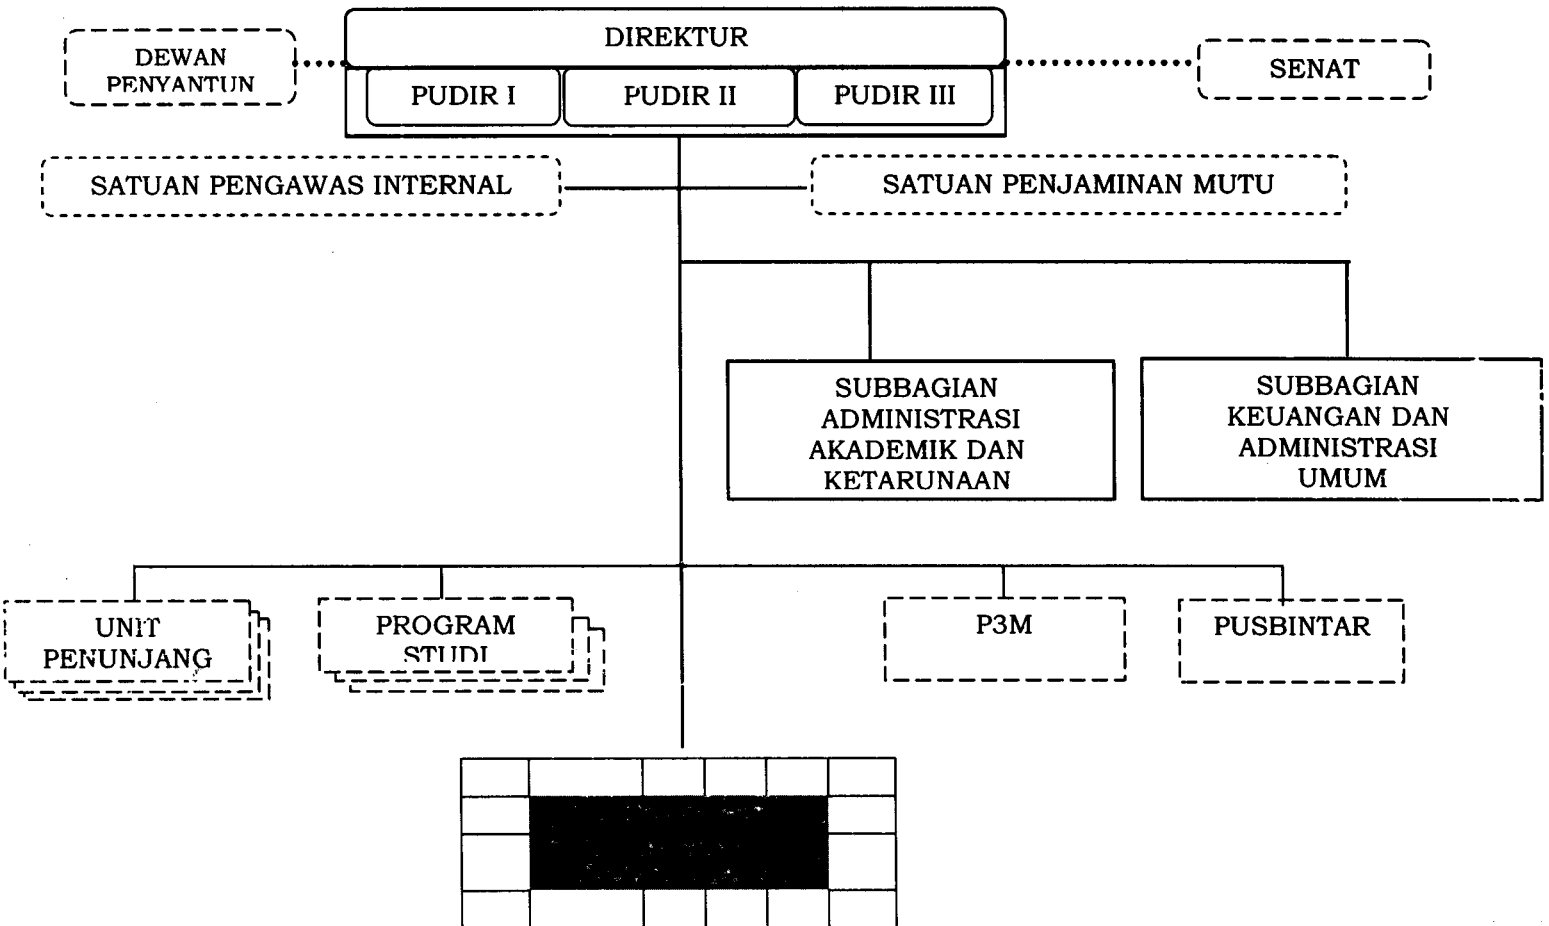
DEWAN PENYANTUN

DIREKTUR

PUDIR I

PUDIR II

PUDIR III

SENAT

SATUAN PENGAWAS INTERNAL

SATUAN PENJAMINAN MUTU

SUBBAGIAN ADMINISTRASI AKADEMIK DAN KETARUNAAN

SUBBAGIAN KEUANGAN DAN ADMINISTRASI UMUM

UNIT PENUNJANG

PROGRAM STUDI

P3M

PUSBINTAR